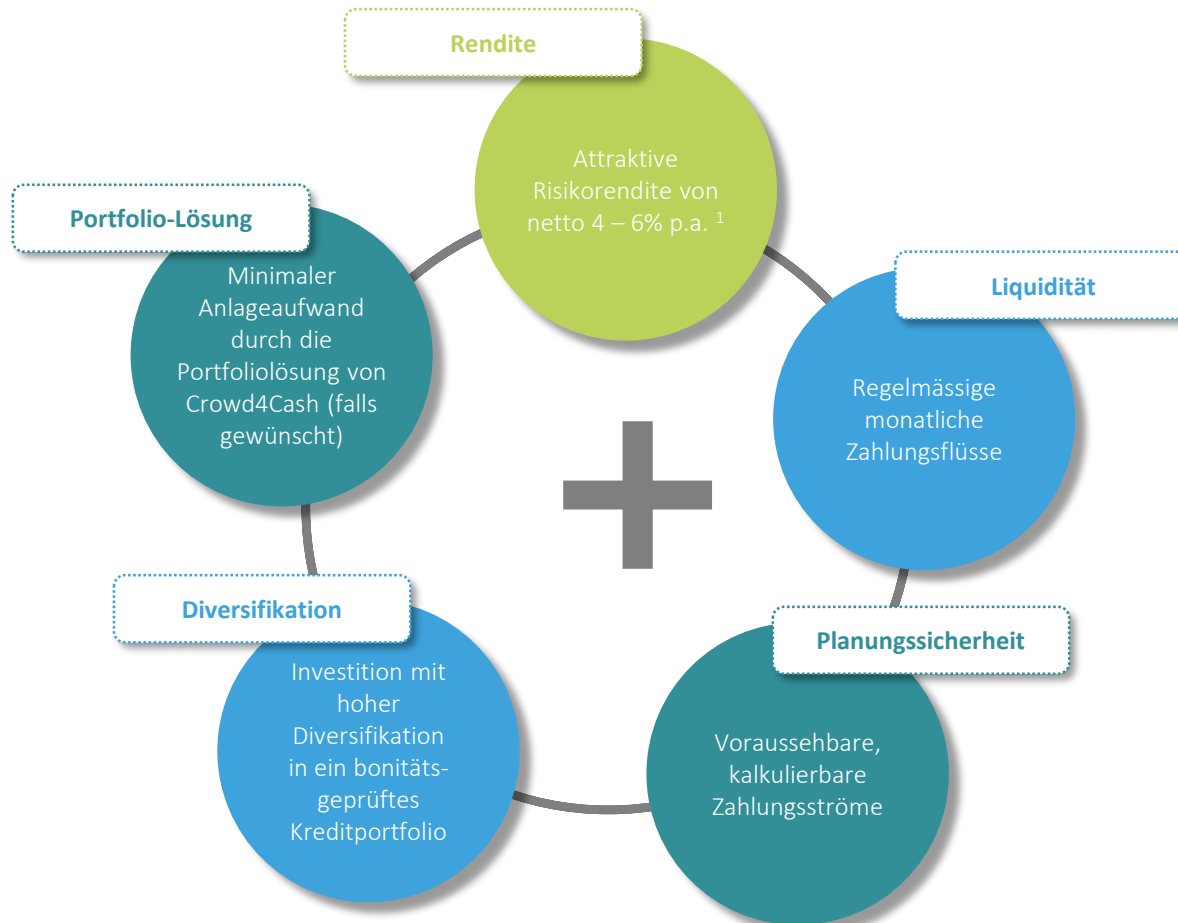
Rendite

Attraktive Risikorendite von netto 4 – 6% p.a. $^{1}$

Portfolio-Lösung

Minimaler Anlageaufwand durch die Portfoliolösung von Crowd4Cash (falls gewünscht)

Liquidität

Regelmässige monatliche Zahlungsflüsse

Diversifikation

Investition mit hoher Diversifikation in ein bonitätsgeprüftes Kreditportfolio

Planungssicherheit

Voraussehbare, kalkulierbare Zahlungsströme